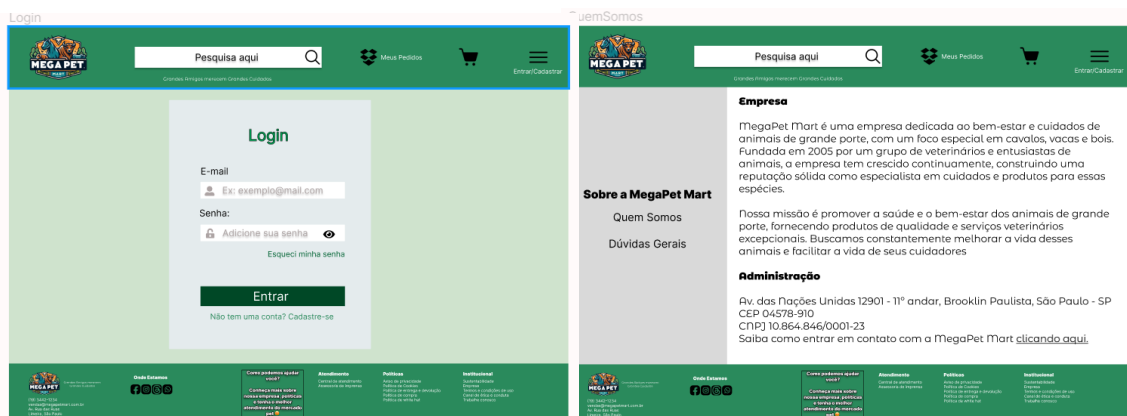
Login

MEGA PET MART

Pesquisa aqui

Meus Pedidos

Entrar/Cadastrar

Grandes Amigos merecem Grandes Cuidados

Login

E-mail

Ex: exemplo@mail.com

Senha:

Adicione sua senha

Esqueci minha senha

Entrar

Não tem uma conta? Cadastre-se

Onde Estamos

Como podemos ajudar você?

Conheça mais sobre nossa empresa, políticas e tenha o melhor atendimento do mercado pet

Atendimento

Políticas

Institucional

QuemSomos

MEGA PET MART

Pesquisa aqui

Meus Pedidos

Entrar/Cadastrar

Grandes Amigos merecem Grandes Cuidados

Sobre a MegaPet Mart

Quem Somos

Dúvidas Gerais

Empresa

MegaPet Mart é uma empresa dedicada ao bem-estar e cuidados de animais de grande porte, com um foco especial em cavalos, vacas e bois. Fundada em 2005 por um grupo de veterinários e entusiastas de animais, a empresa tem crescido continuamente, construindo uma reputação sólida como especialista em cuidados e produtos para essas espécies.

Nossa missão é promover a saúde e o bem-estar dos animais de grande porte, fornecendo produtos de qualidade e serviços veterinários excepcionais. Buscamos constantemente melhorar a vida desses animais e facilitar a vida de seus cuidadores

Administração

Av. das Nações Unidas 12901 - 11º andar, Brooklin Paulista, São Paulo - SP
CEP 04578-910
CNPJ 10.864.846/0001-23
Saiba como entrar em contato com a MegaPet Mart clicando aqui.

Onde Estamos

Como podemos ajudar você?

Conheça mais sobre nossa empresa, políticas e tenha o melhor atendimento do mercado pet

Atendimento

Políticas

Institucional